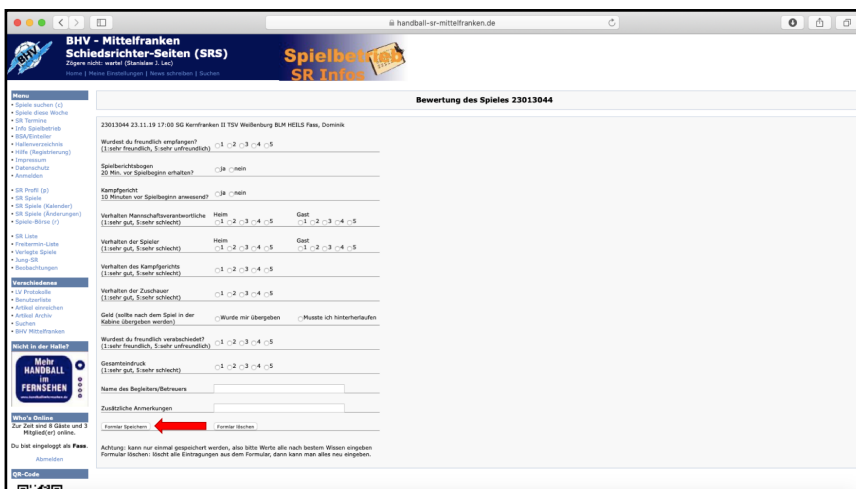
handball-sr-mittelfranken.de

BHV - Mittelfranken
Schiedsrichter-Seiten (SRS)
Zögere nicht: warte! (Stanislaw J. Lec)
Home | Meine Einstellungen | News schreiben | Suchen

Spielbetrieb
SR Infos

Menu
• Spiele suchen (s)
• Spiele diese Woche
• SR Termine
• Info Spielbetrieb
• BSA/Einteiler
• Hallenverzeichnis
• Hilfe (Registrierung)
• Impressum
• Datenschutz
• Anmelden

• SR Profil (p)
• SR Spiele
• SR Spiele (Kalender)
• SR Spiele (Änderungen)
• Spiele-Börse (r)

• SR Liste
• Freitermin-Liste
• Verlegte Spiele
• Jung-SR
• Beobachtungen

Verschiedenes
• LV Protokolle
• Benutzerliste
• Artikel einreichen
• Artikel Archiv
• Suchen
• BHV Mittelfranken

Nicht in der Halle?
Mehr HANDBALL im FERNSEHEN

Who's Online
Zur Zeit sind 8 Gäste und 3 Mitglied(er) online.

Du bist eingeloggt als Fass.
Abmelden

QR-Code

Bewertung des Spieles 23013044

23013044 23.11.19 17:00 SG Kernfranken II TSV Weißenburg BLM HEILS Fass, Dominik

Wurdest du freundlich empfangen? (1:sehr freundlich, 5:sehr unfreundlich) 1 2 3 4 5

Spielberichtsbogen 20 Min. vor Spielbeginn erhalten? ja nein

Kampfgericht 10 Minuten vor Spielbeginn anwesend? ja nein

Verhalten Mannschaftsverantwortliche (1:sehr gut, 5:sehr schlecht) Heim 1 2 3 4 5 Gast 1 2 3 4 5

Verhalten der Spieler (1:sehr gut, 5:sehr schlecht) Heim 1 2 3 4 5 Gast 1 2 3 4 5

Verhalten des Kampfgerichts (1:sehr gut, 5:sehr schlecht) 1 2 3 4 5

Verhalten der Zuschauer (1:sehr gut, 5:sehr schlecht) 1 2 3 4 5

Geld (sollte nach dem Spiel in der Kabine übergeben werden) Wurde mir übergeben Musste ich hinterherlaufen

Wurdest du freundlich verabschiedet? (1:sehr freundlich, 5:sehr unfreundlich) 1 2 3 4 5

Gesamteindruck (1:sehr gut, 5:sehr schlecht) 1 2 3 4 5

Name des Begleiters/Betreuers

Zusätzliche Anmerkungen

Formular Speichern Formular löschen

Achtung: kann nur einmal gespeichert werden, also bitte Werte alle nach bestem Wissen eingeben
Formular löschen: löscht alle Eintragungen aus dem Formular, dann kann man alles neu eingeben.